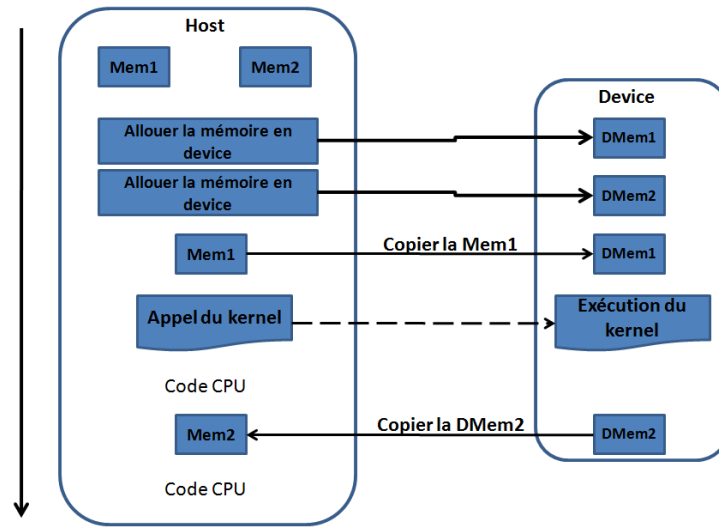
Host

Mem1

Mem2

Allouer la mémoire en device

Allouer la mémoire en device

Mem1

Appel du kernel

Code CPU

Mem2

Code CPU

Copier la Mem1

Copier la DMem2

Device

DMem1

DMem2

DMem1

Exécution du kernel

DMem2